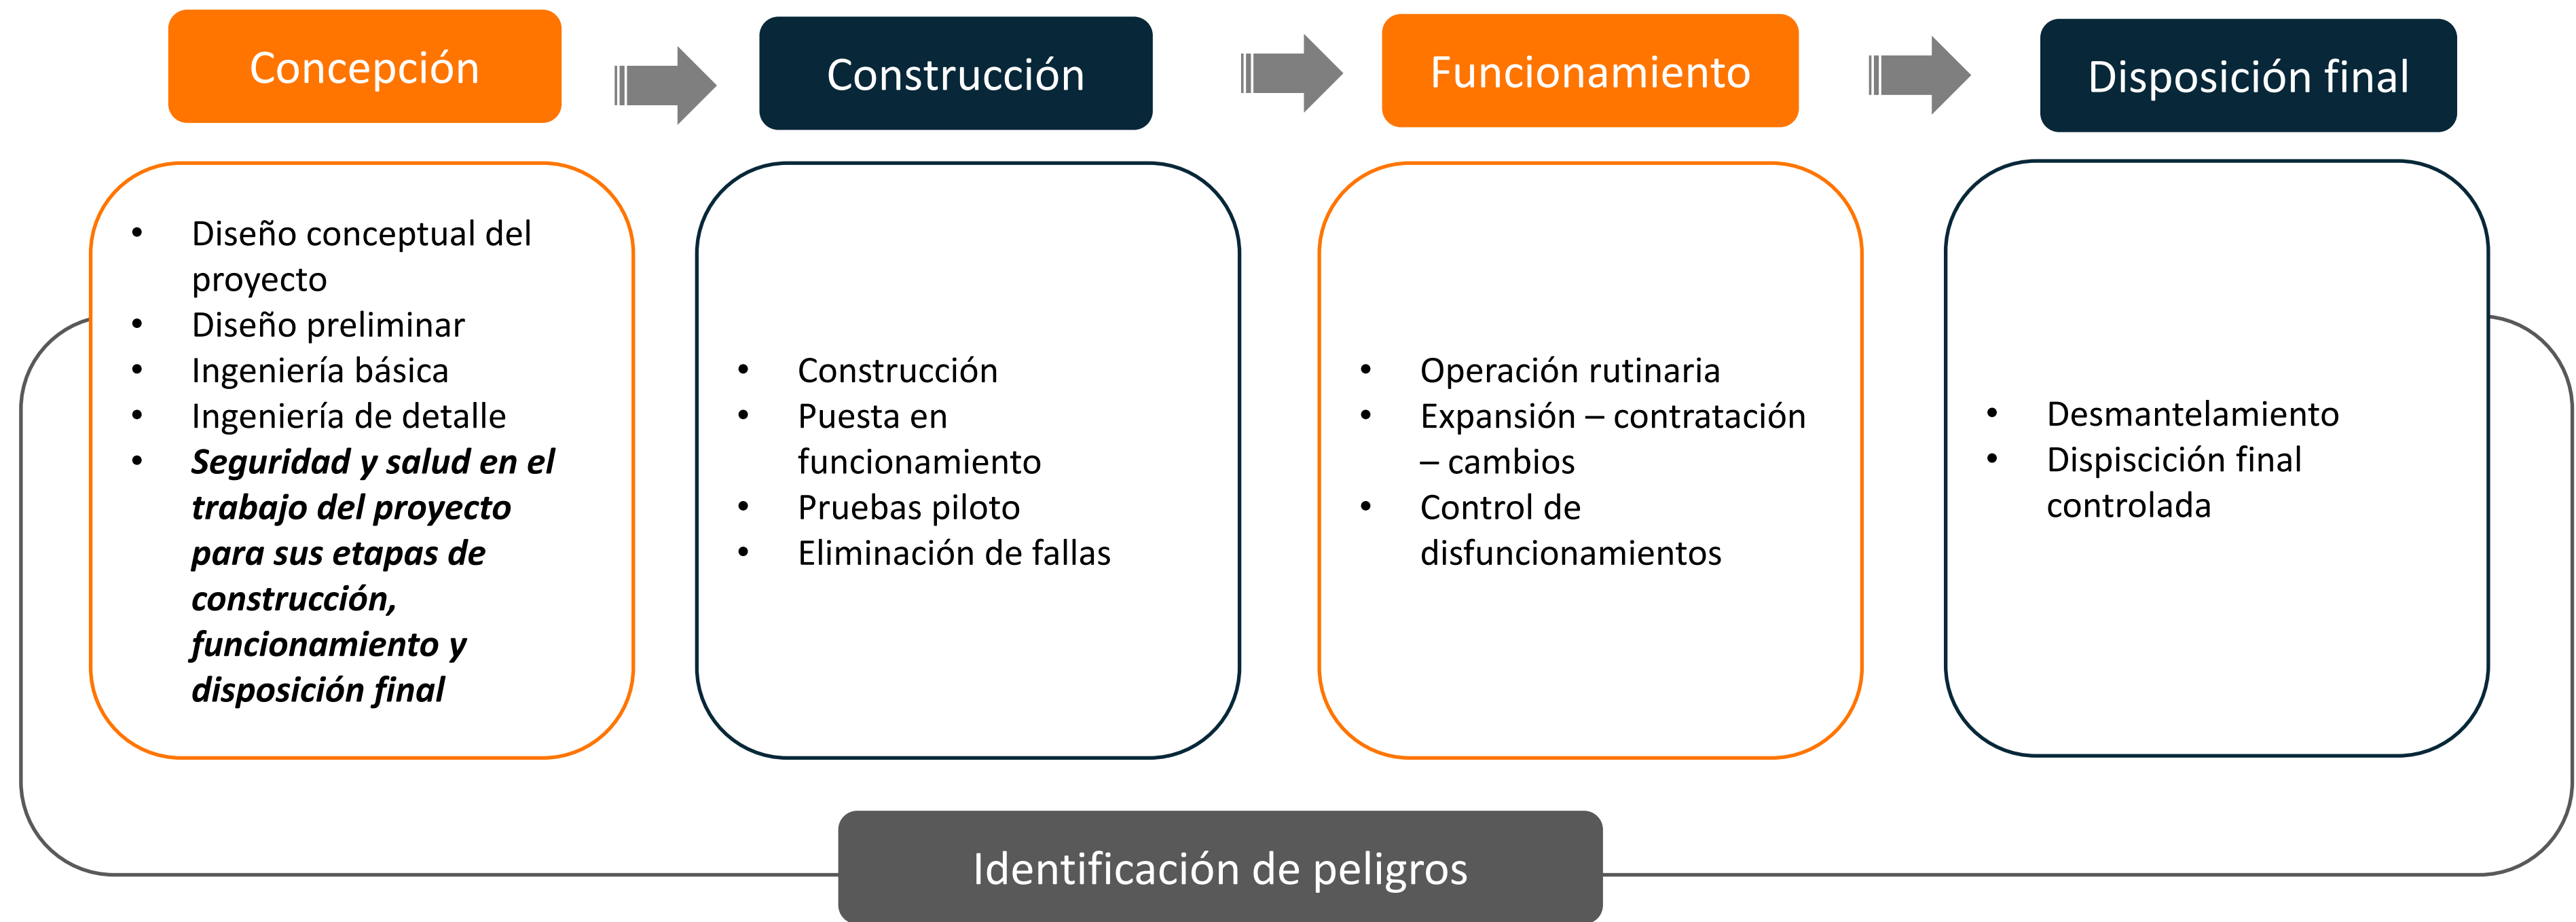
Concepción

Construcción

Funcionamiento

Disposición final

- Diseño conceptual del proyecto
- Diseño preliminar
- Ingeniería básica
- Ingeniería de detalle
- ***Seguridad y salud en el trabajo del proyecto para sus etapas de construcción, funcionamiento y disposición final***

- Construcción
- Puesta en funcionamiento
- Pruebas piloto
- Eliminación de fallas

- Operación rutinaria
- Expansión – contratación – cambios
- Control de disfuncionamientos

- Desmantelamiento
- Dispisción final controlada

Identificación de peligros